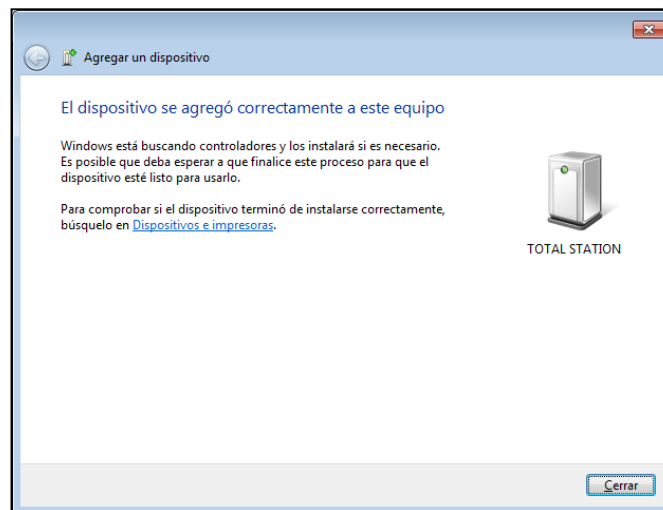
Agregar un dispositivo

El dispositivo se agregó correctamente a este equipo

Windows está buscando controladores y los instalará si es necesario. Es posible que deba esperar a que finalice este proceso para que el dispositivo esté listo para usarlo.

Para comprobar si el dispositivo terminó de instalarse correctamente, búsquelo en Dispositivos e impresoras.

TOTAL STATION

Cerrar